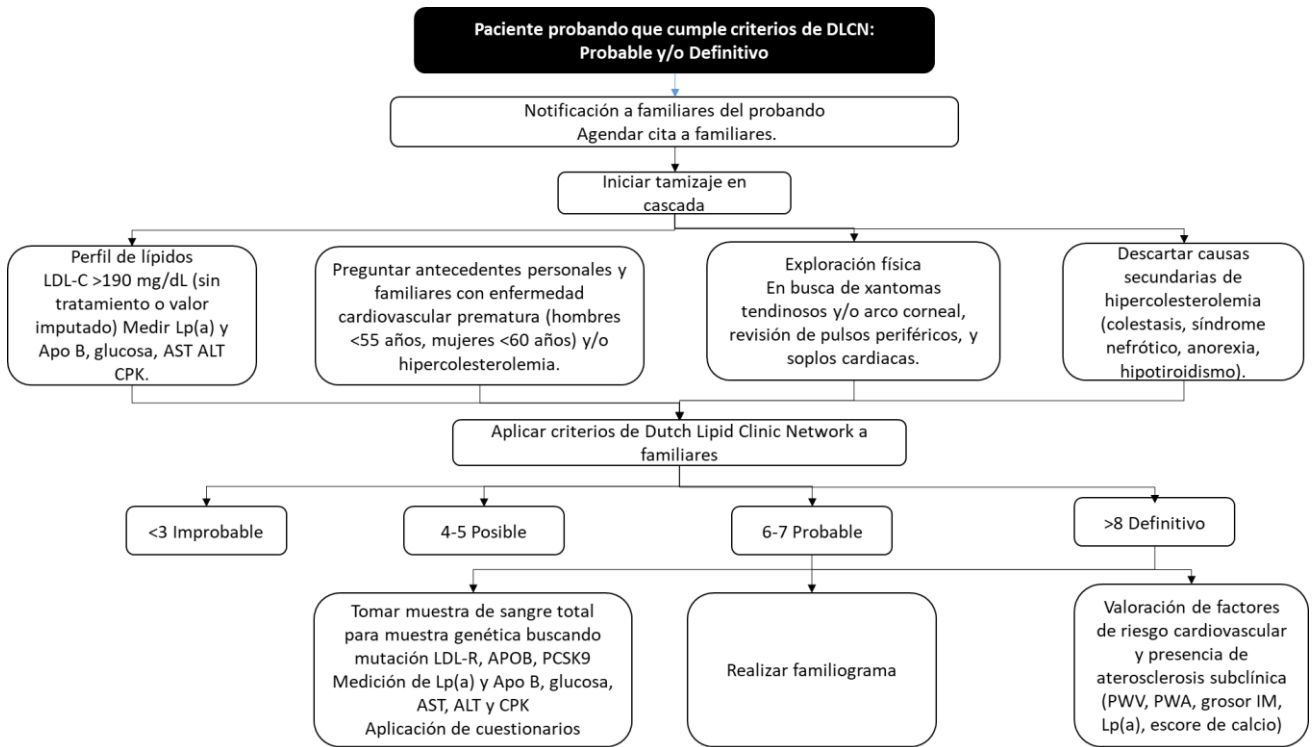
Paciente probando que cumple criterios de DLCN: Probable y/o Definitivo

Notificación a familiares del probando
Agendar cita a familiares.

Iniciar tamizaje en cascada

Perfil de lípidos
LDL-C >190 mg/dL (sin tratamiento o valor imputado) Medir Lp(a) y Apo B, glucosa, AST ALT CPK.

Preguntar antecedentes personales y familiares con enfermedad cardiovascular prematura (hombres <55 años, mujeres <60 años) y/o hipercolesterolemia.

Exploración física
En busca de xantomas tendinosos y/o arco corneal, revisión de pulsos periféricos, y soplos cardiacas.

Descartar causas secundarias de hipercolesterolemia (colestasis, síndrome nefrótico, anorexia, hipotiroidismo).

Aplicar criterios de Dutch Lipid Clinic Network a familiares

<3 Improbable

4-5 Posible

6-7 Probable

>8 Definitivo

Tomar muestra de sangre total para muestra genética buscando mutación LDL-R, APOB, PCSK9
Medición de Lp(a) y Apo B, glucosa, AST, ALT y CPK
Aplicación de cuestionarios

Realizar familiograma

Valoración de factores de riesgo cardiovascular y presencia de aterosclerosis subclínica (PWV, PWA, grosor IM, Lp(a), escore de calcio)